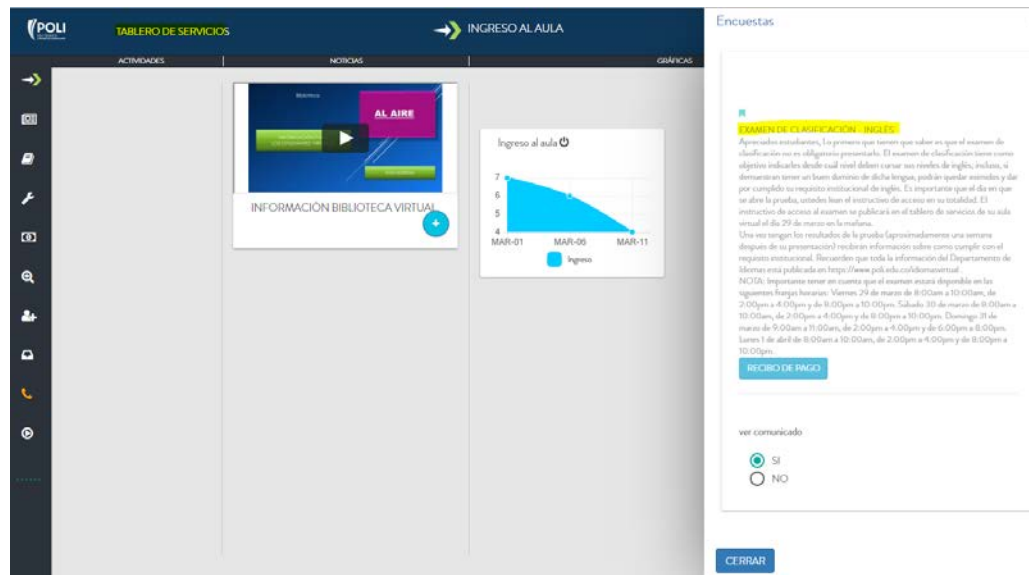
POLI

TABLERO DE SERVICIOS

INGRESO AL AULA

ACTIVIDADES | NOTICIAS | GRÁFICAS

AL AIRE

INFORMACIÓN BIBLIOTECA VIRTUAL

Ingreso al aula

7
6
5
4
MAR-01 MAR-06 MAR-11

Ingreso

Encuestas

EXAMEN DE CLASIFICACIÓN - INGLÉS

Apreciados estudiantes, Lo primero que tienen que saber es que el examen de clasificación no es obligatorio presentarlo. El examen de clasificación tiene como objetivo indicarles desde cuál nivel deben cursar sus niveles de inglés, incluso, si demuestran tener un buen dominio de dicha lengua, podrán quedar exonerados y dar por cumplido su requisito institucional de inglés. Es importante que el día en que se abra la prueba, ustedes lean el instructivo de acceso en su totalidad. El instructivo de acceso al examen se publicará en el tablero de servicios de su aula virtual el día 29 de marzo en la mañana.
Una vez tengan los resultados de la prueba (aproximadamente una semana después de su presentación) recibirán información sobre como cumplir con el requisito institucional. Recuerden que toda la información del Departamento de Idiomas está publicada en https://www.poli.edu.co/idiomasvirtual .
NOTA: Importante tener en cuenta que el examen estará disponible en las siguientes franjas horarias: Viernes 29 de marzo de 8:00am a 10:00am, de 2:00pm a 4:00pm y de 8:00pm a 10:00pm. Sábado 30 de marzo de 8:00am a 10:00am, de 2:00pm a 4:00pm y de 8:00pm a 10:00pm. Domingo 31 de marzo de 9:00am a 11:00am, de 2:00pm a 4:00pm y de 6:00pm a 8:00pm. Lunes 1 de abril de 8:00am a 10:00am, de 2:00pm a 4:00pm y de 8:00pm a 10:00pm.

RECIBO DE PAGO

ver comunicado

SI
NO

CERRAR